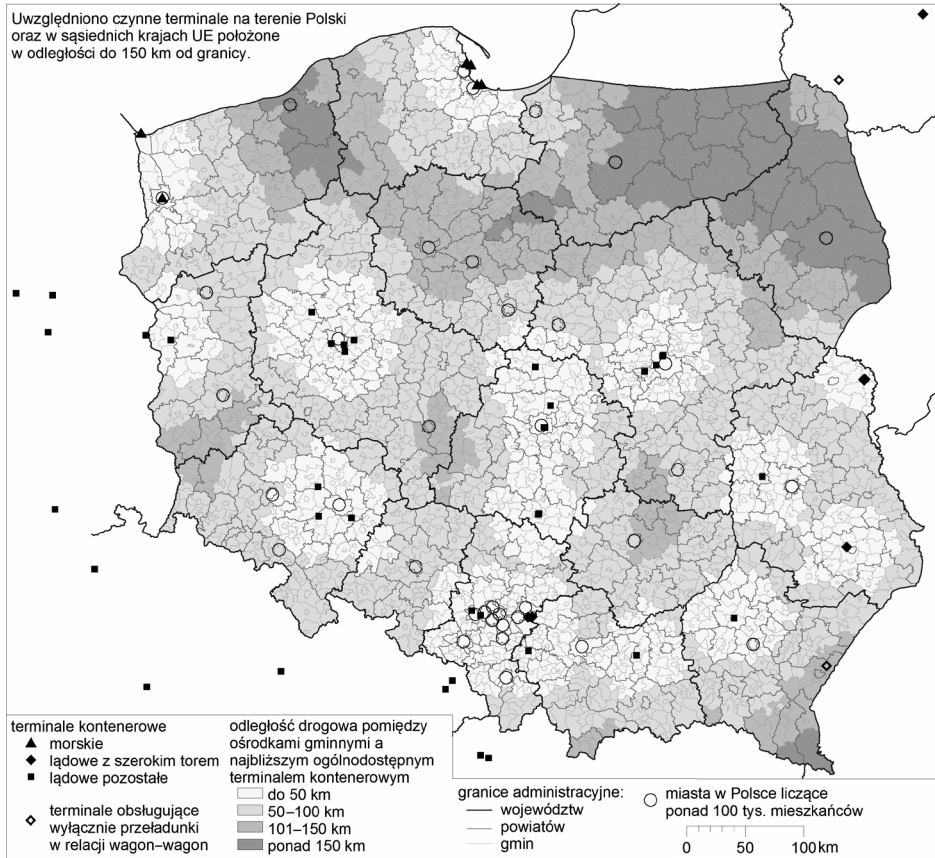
Uwzględniono czynne terminale na terenie Polski oraz w sąsiednich krajach UE położone w odległości do 150 km od granicy.

terminale kontenerowe
morskie
lądowe z szerokim torem
lądowe pozostałe

terminale obsługujące wyłącznie przeładunki w relacji wagon–wagon

odległość drogowa pomiędzy ośrodkami gminnymi a najbliższym ogólnodostępnym terminalem kontenerowym
do 50 km
50–100 km
101–150 km
ponad 150 km

granice administracyjne:
województw
powiatów
gmin

miasta w Polsce liczące ponad 100 tys. mieszkańców

0 50 100 km